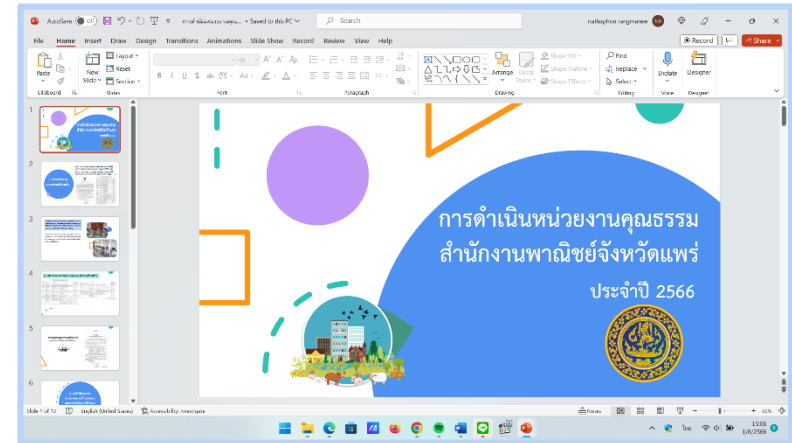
AutoSave Off การดำเนินหน่วยงานคุณ... • Saved to this PC Search nathaphon rangmanee

File Home Insert Draw Design Transitions Animations Slide Show Record Review View Help Record Share

Paste Clipboard New Slide Layout Reset Section Slides Font Paragraph Arrange Quick Styles Shape Fill Shape Outline Shape Effects Drawing Find Replace Select Editing Dictate Voice Designer Designer

1
2
3
4
5
6

การดำเนินหน่วยงานคุณธรรม
สำนักงานพาณิชย์จังหวัดแพร่
ประจำปี 2566

Slide 1 of 10 English (United States) Accessibility: Investigate Notes 62%

ไทย 13:06 1/8/2566